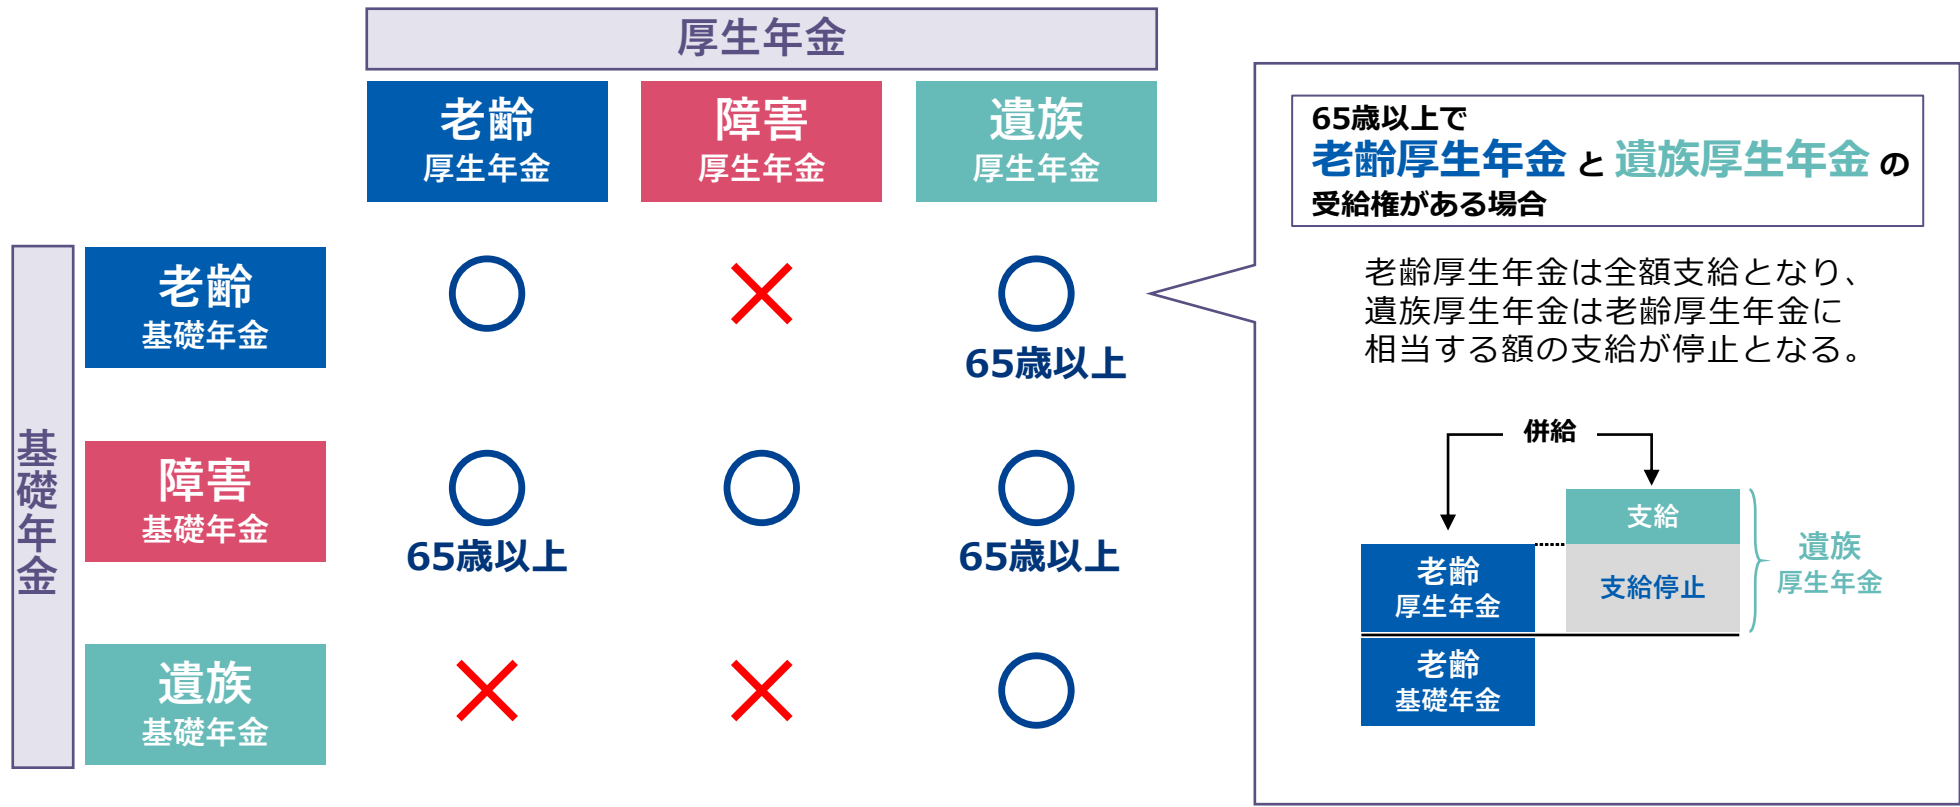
厚生年金

| | 老齢 厚生年金 | 障害 厚生年金 | 遺族 厚生年金 |
|---|---|---|---|
| 老齢 基礎年金 | ◯ | ✕ | ◯ 65歳以上 |
| 障害 基礎年金 | ◯ 65歳以上 | ◯ | ◯ 65歳以上 |
| 遺族 基礎年金 | ✕ | ✕ | ◯ |

基礎年金

65歳以上で
老齢厚生年金 と 遺族厚生年金 の
受給権がある場合

老齢厚生年金は全額支給となり、遺族厚生年金は老齢厚生年金に相当する額の支給が停止となる。

併給

支給
支給停止
遺族 厚生年金
老齢 厚生年金
老齢 基礎年金